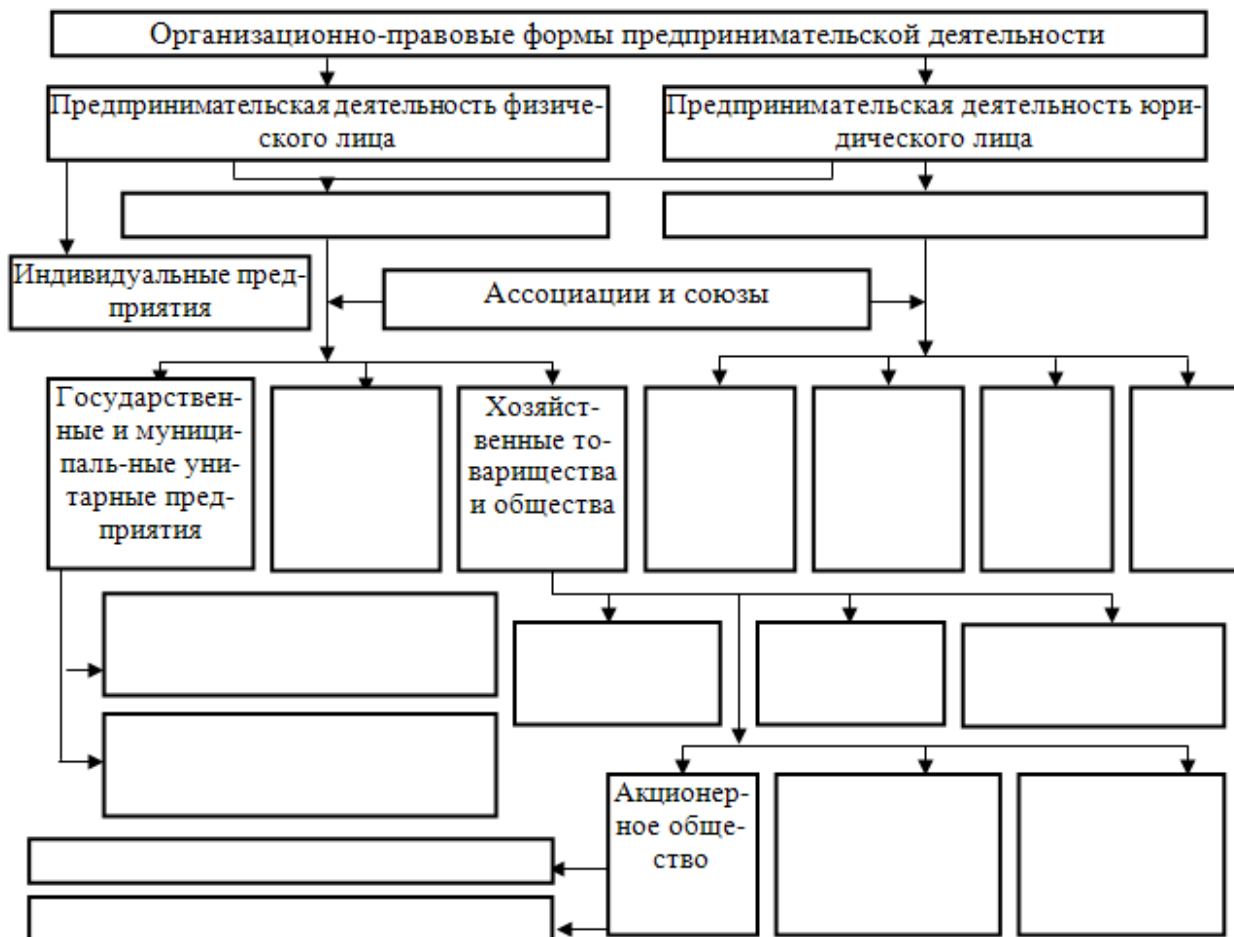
Организационно-правовые формы предпринимательской деятельности

Предпринимательская деятельность физического лица

Предпринимательская деятельность юридического лица

Индивидуальные предприятия

Ассоциации и союзы

Государственные и муниципаль-ные унитарные предприятия

Хозяйственные товарищества и общества

Акционерное общество